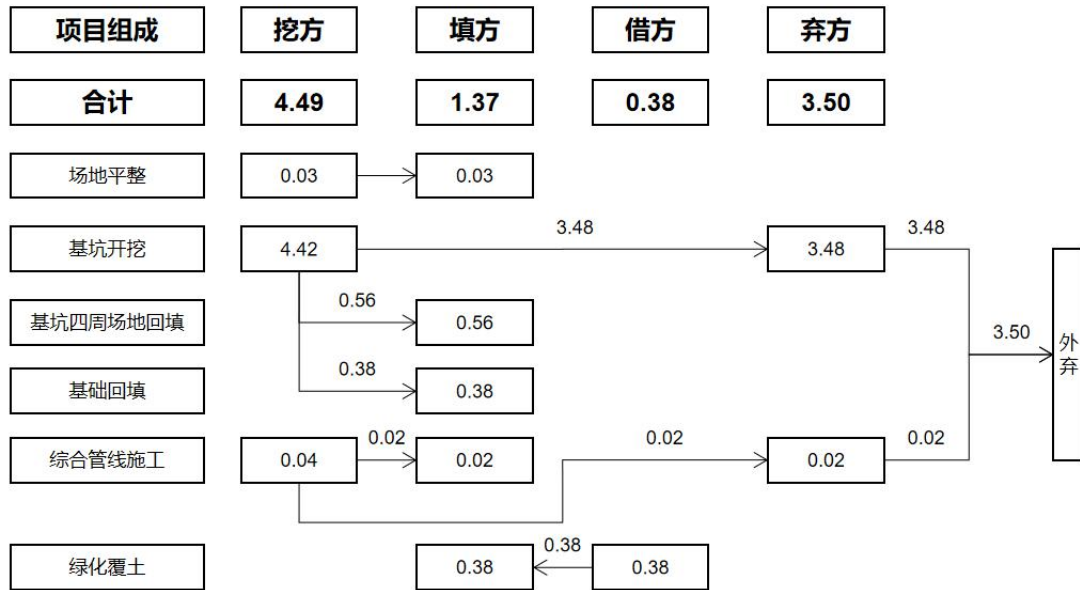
项目组成 挖方 填方 借方 弃方

合计 4.49 1.37 0.38 3.50

场地平整 0.03 0.03

基坑开挖 4.42 3.48 3.48 3.48

基坑四周场地回填 0.56 0.56

基础回填 0.38 0.38

3.50

外
弃

综合管线施工 0.04 0.02 0.02 0.02 0.02 0.02

绿化覆土 0.38 0.38 0.38